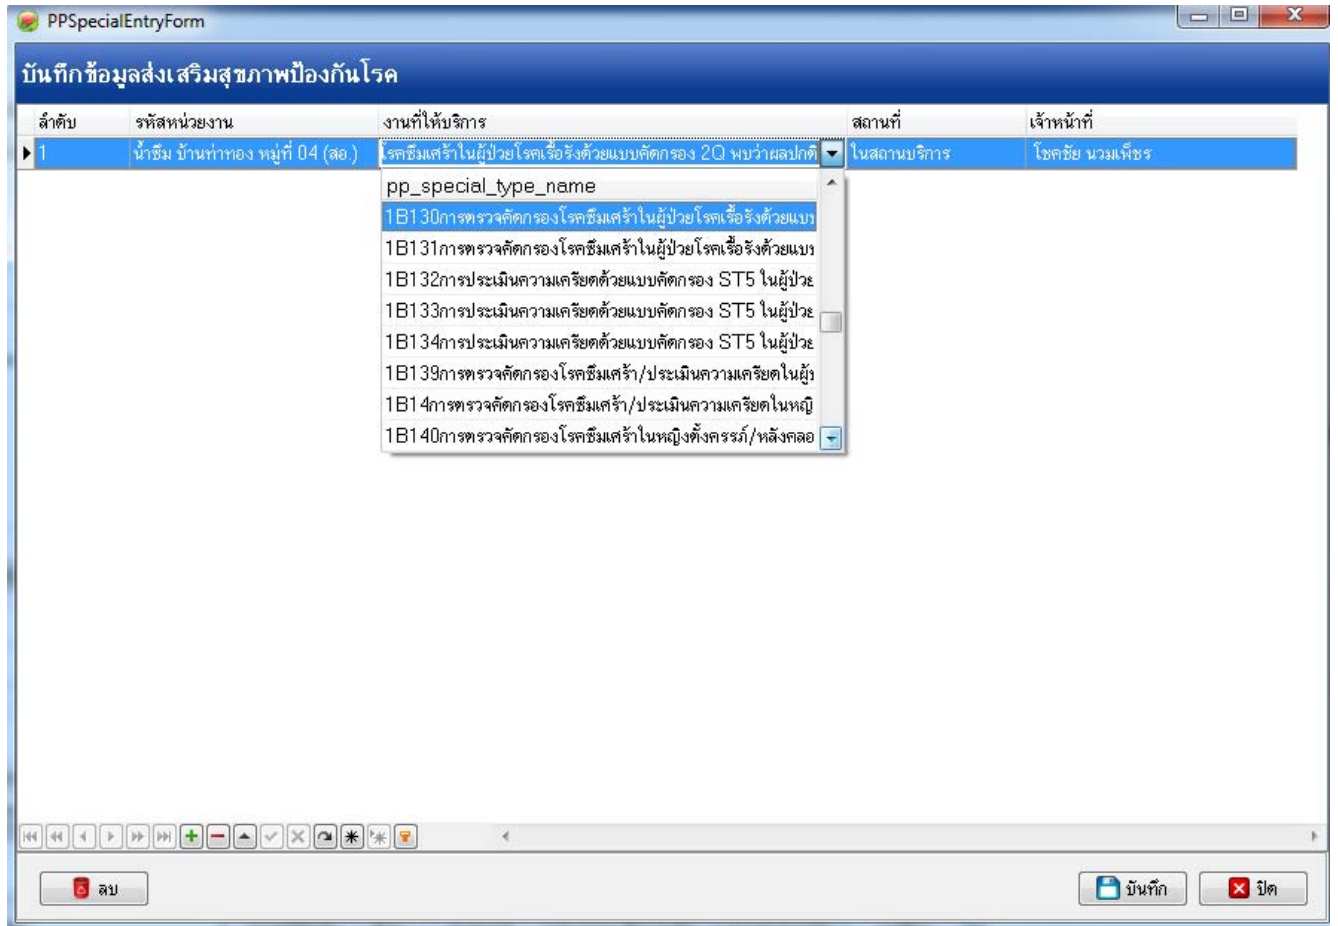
PPSpecialEntryForm

บันทึกข้อมูลส่งเสริมสุขภาพป้องกันโรค

| ลำดับ | รหัสหน่วยงาน | งานที่ให้บริการ | สถานที่ | เจ้าหน้าที่ |
|---|---|---|---|---|
| 1 | น้ำซึม บ้านท่าทอง หมู่ที่ 04 (สอ.) | โรคซึมเศร้าในผู้ป่วยโรคเรื้อรังด้วยแบบคัดกรอง 2Q พบว่าผลปกติ | ในสถานบริการ | โชคชัย นวมเพ็ชร |

pp_special_type_name
1B130การตรวจคัดกรองโรคซึมเศร้าในผู้ป่วยโรคเรื้อรังด้วยแบบ
1B131การตรวจคัดกรองโรคซึมเศร้าในผู้ป่วยโรคเรื้อรังด้วยแบบ
1B132การประเมินความเครียดด้วยแบบคัดกรอง ST5 ในผู้ป่วย
1B133การประเมินความเครียดด้วยแบบคัดกรอง ST5 ในผู้ป่วย
1B134การประเมินความเครียดด้วยแบบคัดกรอง ST5 ในผู้ป่วย
1B139การตรวจคัดกรองโรคซึมเศร้า/ประเมินความเครียดในผู้
1B14การตรวจคัดกรองโรคซึมเศร้า/ประเมินความเครียดในหญิ
1B140การตรวจคัดกรองโรคซึมเศร้าในหญิงตั้งครรภ์/หลังคลอ

ลบ
บันทึก
ปิด